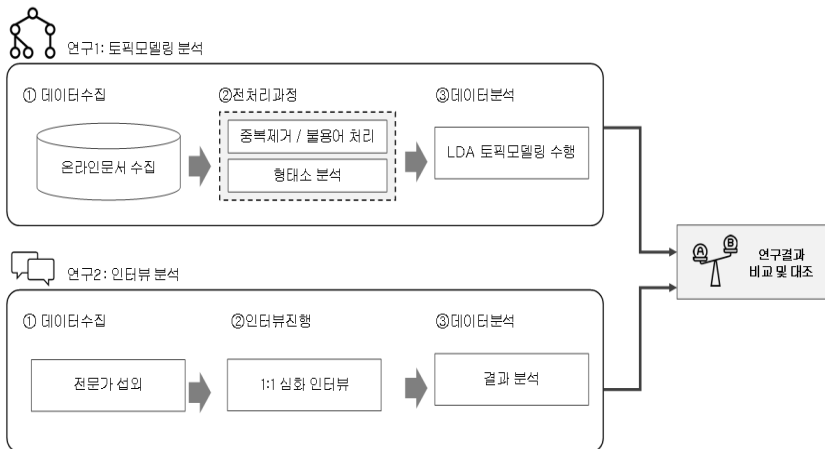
연구1: 토픽모델링 분석

① 데이터수집

온라인문서 수집

②전처리과정

중복제거 / 불용어 처리

형태소 분석

③데이터분석

LDA 토픽모델링 수행

A B

연구결과 비교 및 대조

연구2: 인터뷰 분석

① 데이터수집

전문가 섭외

②인터뷰진행

1:1 심화 인터뷰

③데이터분석

결과 분석